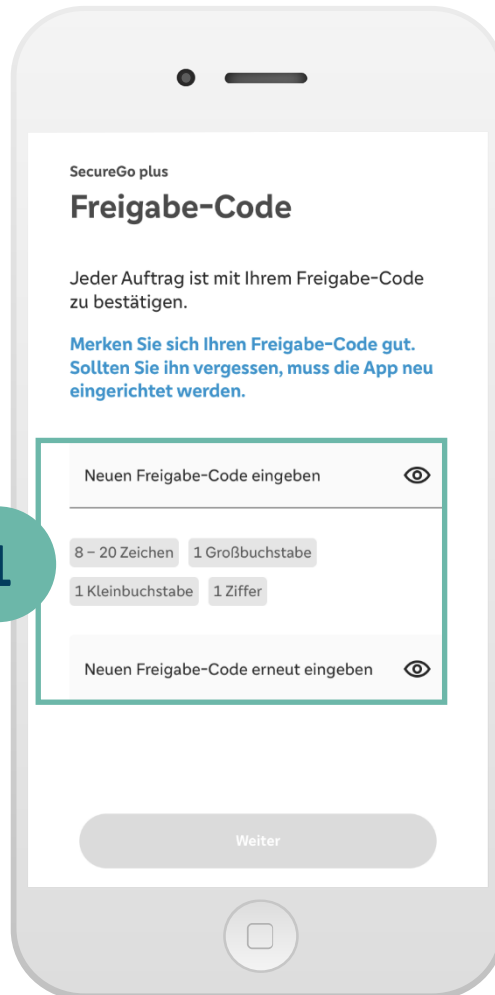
SecureGo plus

Freigabe-Code

Jeder Auftrag ist mit Ihrem Freigabe-Code zu bestätigen.

Merken Sie sich Ihren Freigabe-Code gut. Sollten Sie ihn vergessen, muss die App neu eingerichtet werden.

Neuen Freigabe-Code eingeben

1

8 – 20 Zeichen
1 Großbuchstabe
1 Kleinbuchstabe
1 Ziffer

Neuen Freigabe-Code erneut eingeben

Weiter